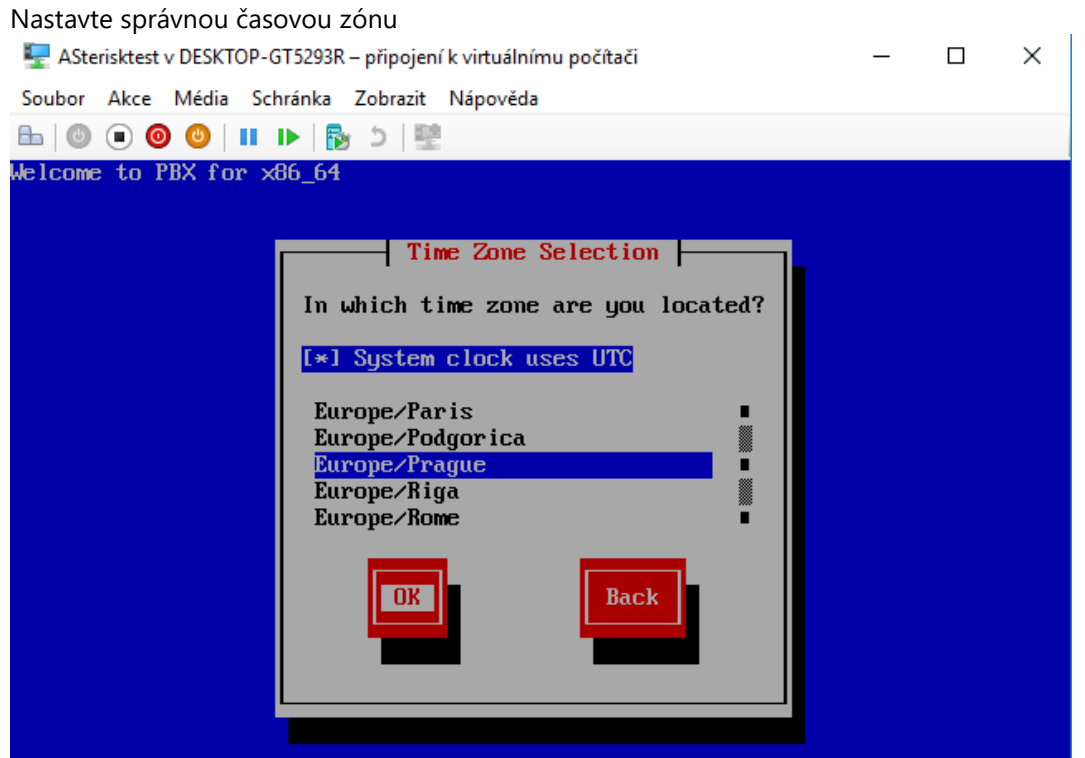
Nastavte správnou časovou zónu

ASterisktest v DESKTOP-GT5293R – připojení k virtuálnímu počítači

Soubor Akce Média Schránka Zobrazit Nápověda

Welcome to PBX for x86_64

Time Zone Selection

In which time zone are you located?

[*] System clock uses UTC

Europe/Paris
Europe/Podgorica
Europe/Prague
Europe/Riga
Europe/Rome

OK

Back